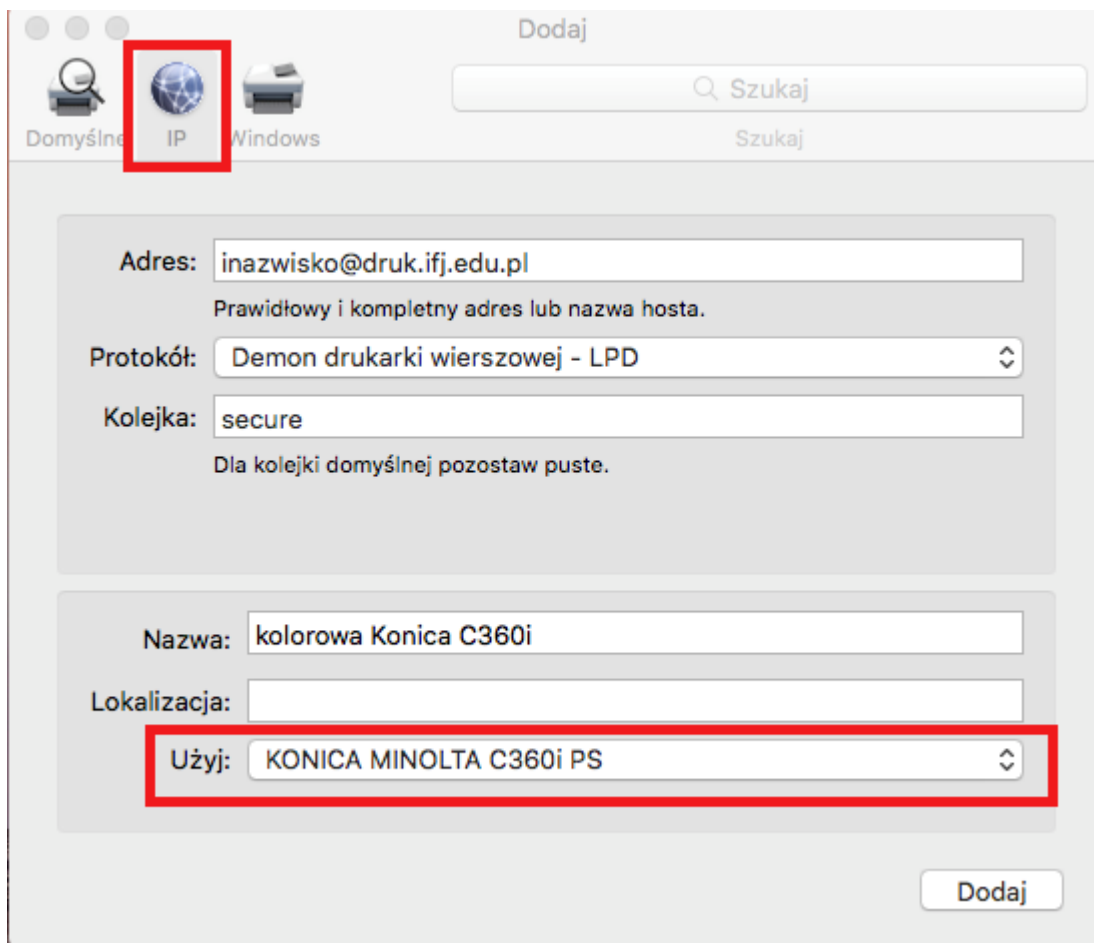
Dodaj

Domyślne IP Windows

Szukaj

Szukaj

Adres: inazwisko@druk.ifj.edu.pl

Prawidłowy i kompletny adres lub nazwa hosta.

Protokół: Demon drukarki wierszowej - LPD

Kolejka: secure

Dla kolejki domyślnej pozostaw puste.

Nazwa: kolorowa Konica C360i

Lokalizacja:

Użyj: KONICA MINOLTA C360i PS

Dodaj